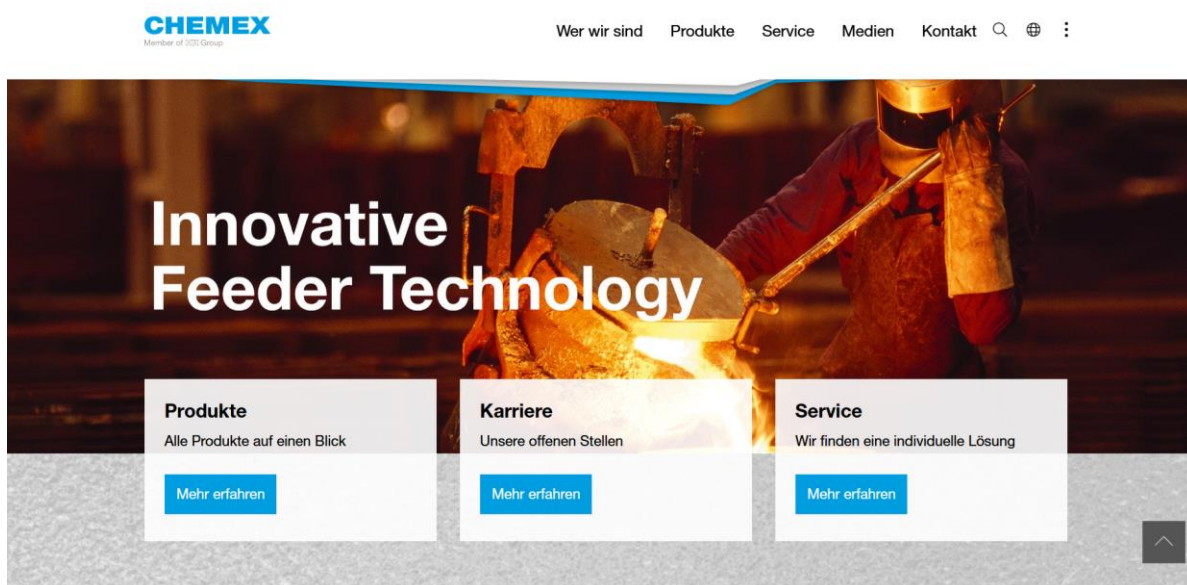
CHEMEX
Member of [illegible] Group

Wer wir sind Produkte Service Medien Kontakt

Innovative Feeder Technology

Produkte
Alle Produkte auf einen Blick
Mehr erfahren

Karriere
Unsere offenen Stellen
Mehr erfahren

Service
Wir finden eine individuelle Lösung
Mehr erfahren